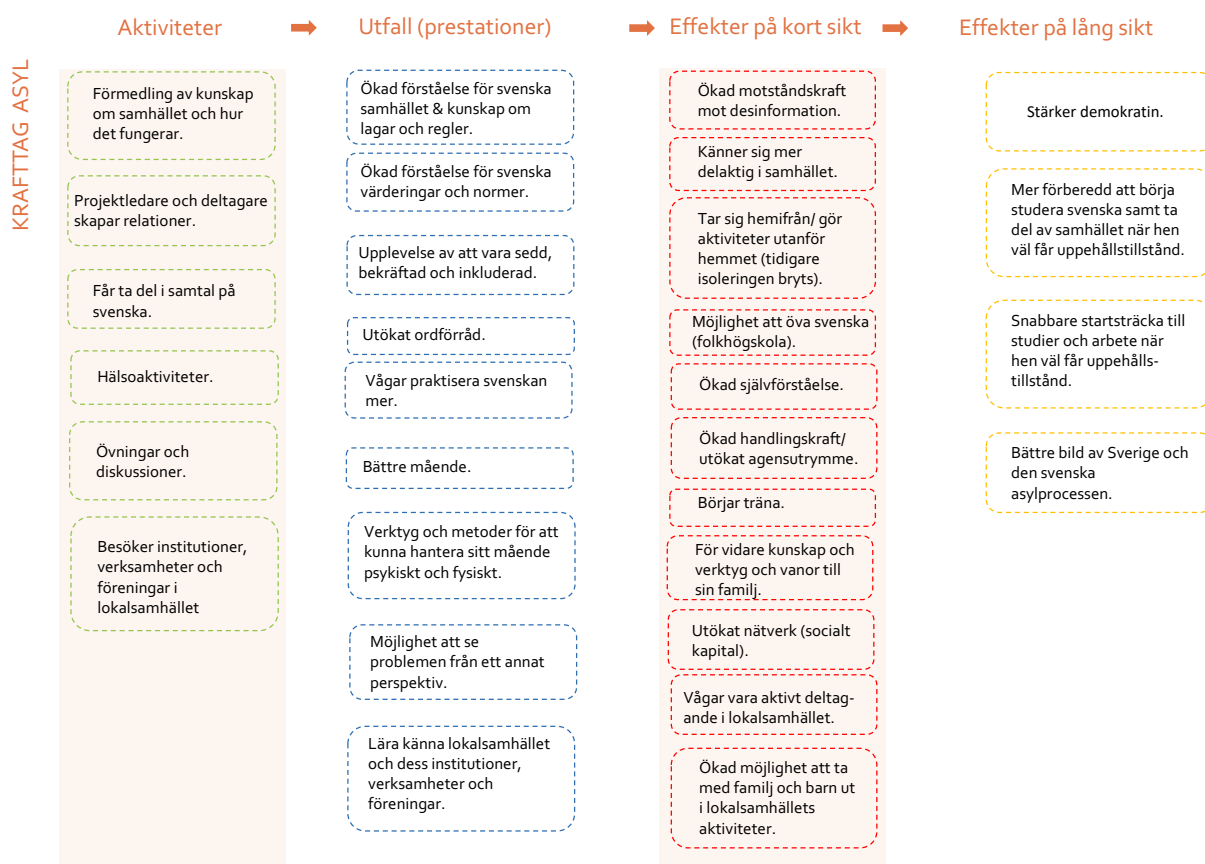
KRAFTTAG ASYL

Aktiviteter

Utfall (prestationer)

Effekter på kort sikt

Effekter på lång sikt

Förmedling av kunskap om samhället och hur det fungerar.

Projektledare och deltagare skapar relationer.

Får ta del i samtal på svenska.

Hälsoaktiviteter.

Övningar och diskussioner.

Besöker institutioner, verksamheter och föreningar i lokalsamhället

Ökad förståelse för svenska samhället & kunskap om lagar och regler.

Ökad förståelse för svenska värderingar och normer.

Upplevelse av att vara sedd, bekräftad och inkluderad.

Utökat ordförråd.

Vågar praktisera svenskan mer.

Bättre mående.

Verktyg och metoder för att kunna hantera sitt mående psykiskt och fysiskt.

Möjlighet att se problemen från ett annat perspektiv.

Lära känna lokalsamhället och dess institutioner, verksamheter och föreningar.

Ökad motståndskraft mot desinformation.

Känner sig mer delaktig i samhället.

Tar sig hemifrån/ gör aktiviteter utanför hemmet (tidigare isoleringen bryts).

Möjlighet att öva svenska (folkhögskola).

Ökad självförståelse.

Ökad handlingskraft/ utökat agensutrymme.

Börjar träna.

För vidare kunskap och verktyg och vanor till sin familj.

Utökat nätverk (socialt kapital).

Vågar vara aktivt deltagande i lokalsamhället.

Ökad möjlighet att ta med familj och barn ut i lokalsamhällets aktiviteter.

Stärker demokratin.

Mer förberedd att börja studera svenska samt ta del av samhället när hen väl får uppehållstillstånd.

Snabbare startsträcka till studier och arbete när hen väl får uppehållstillstånd.

Bättre bild av Sverige och den svenska asylprocessen.